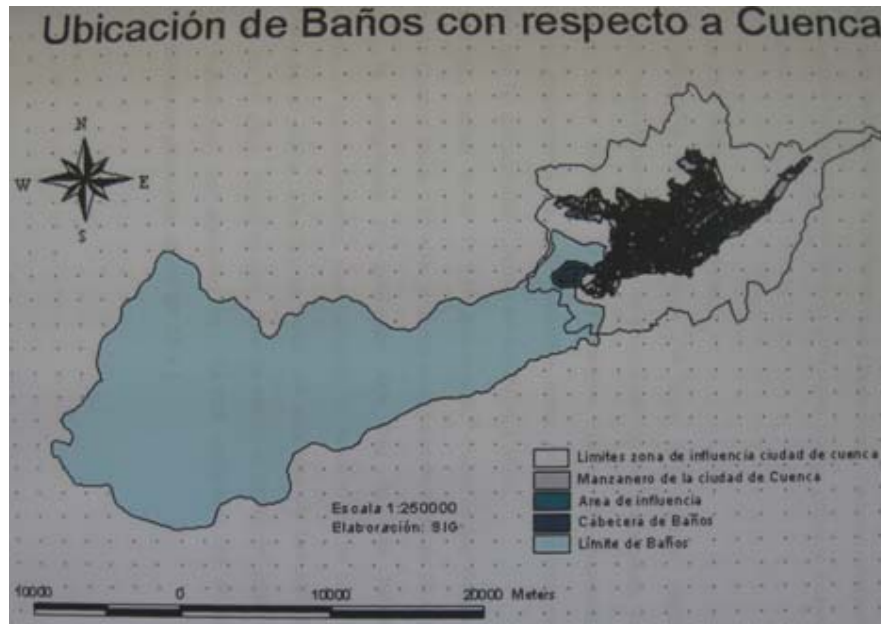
Ubicación de Baños con respecto a Cuenca

N
W
E
S

Limites zona de influencia ciudad de cuenca
Manzanero de la ciudad de Cuenca
Area de influencia
Cabecera de Baños
Limite de Baños

Escala 1:250000
Elaboración: SIG

10000 0 10000 20000 Meters